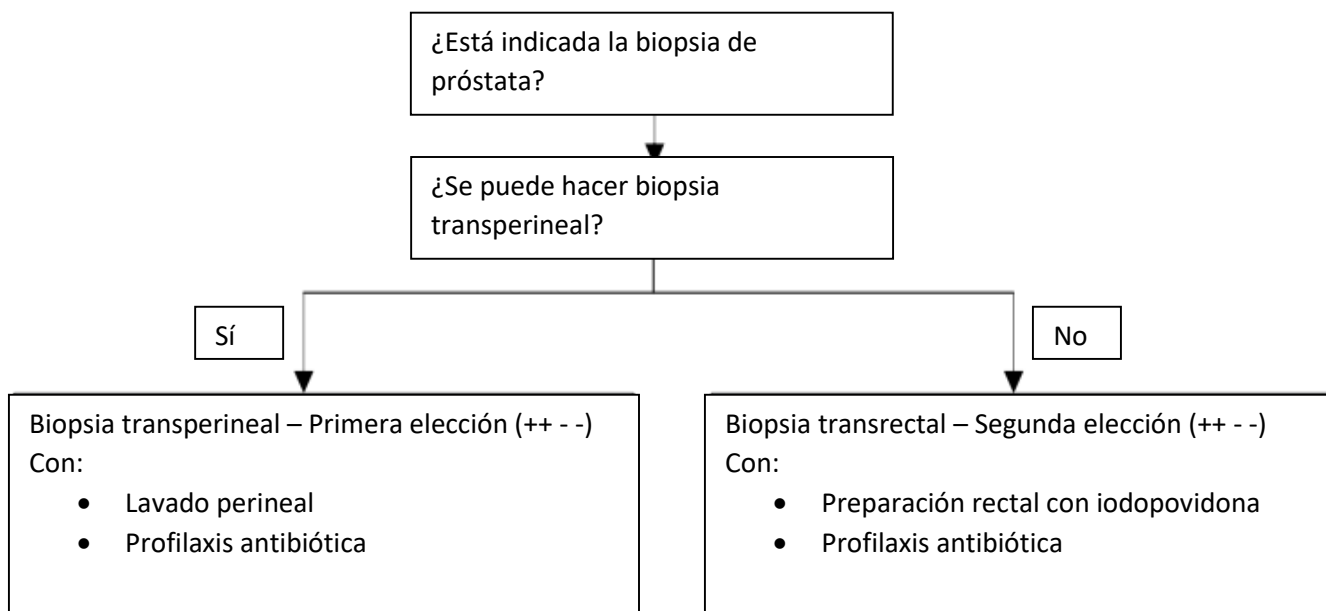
¿Está indicada la biopsia de próstata?

¿Se puede hacer biopsia transperineal?

Sí

No

Biopsia transperineal – Primera elección (++ - -)
Con:
- Lavado perineal
- Profilaxis antibiótica

Biopsia transrectal – Segunda elección (++ - -)
Con:
- Preparación rectal con iodopovidona
- Profilaxis antibiótica